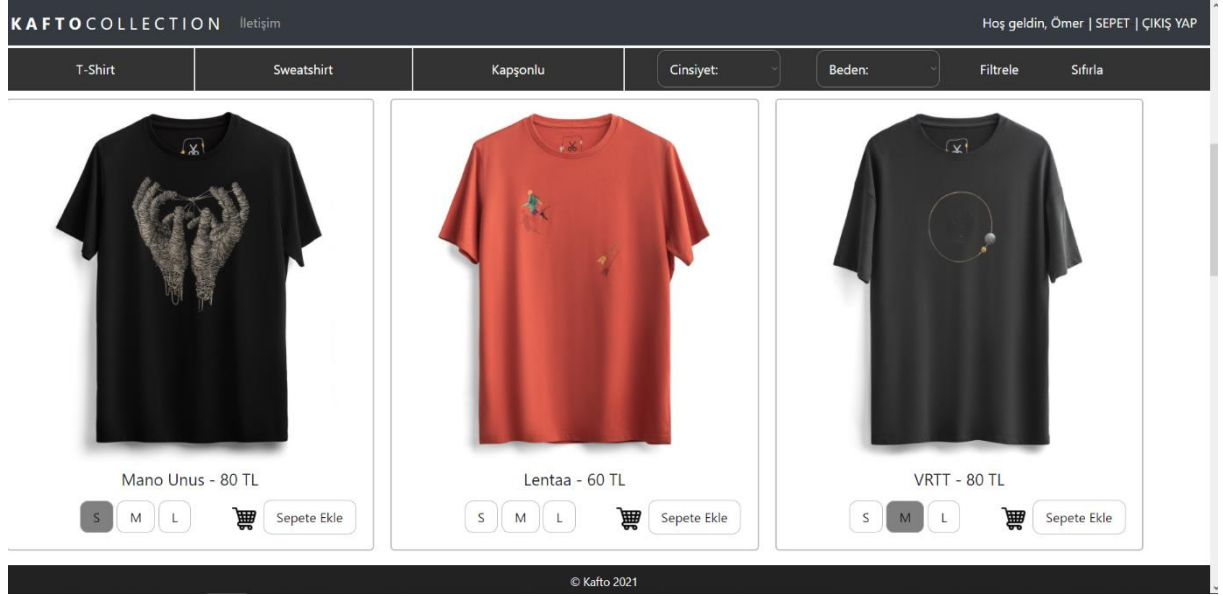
KAFTOCOLLECTION İletişim

Hoş geldin, Ömer | SEPET | ÇIKIŞ YAP

T-Shirt
Sweatshirt
Kapşonlu
Cinsiyet:
Beden:
Filtrele
Sıfırla

Mano Unus - 80 TL
S M L
Sepete Ekle

Lentaa - 60 TL
S M L
Sepete Ekle

VRTT - 80 TL
S M L
Sepete Ekle

© Kafto 2021